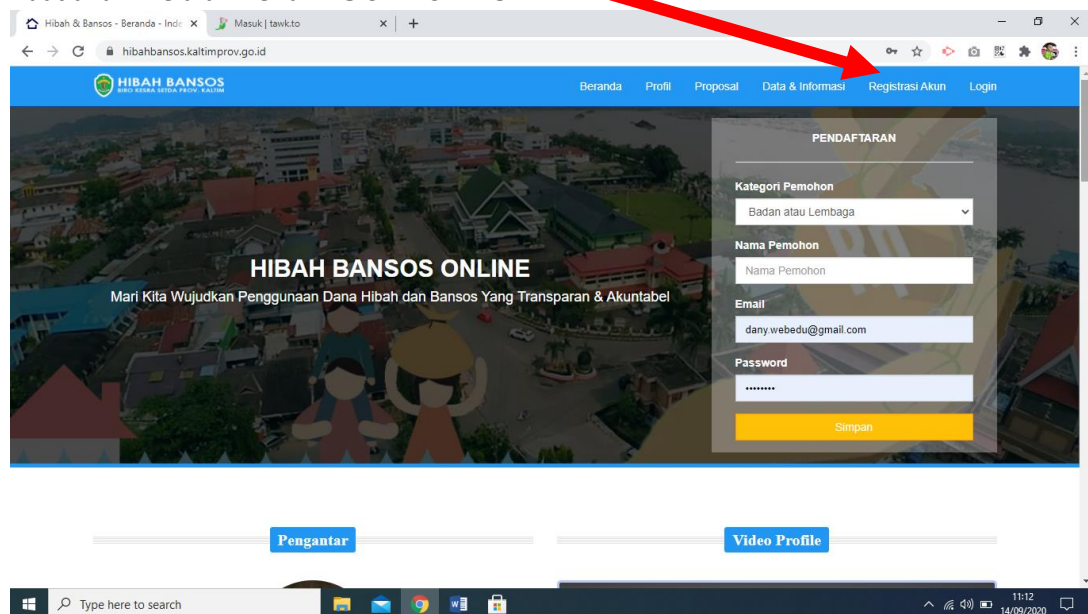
Hibah & Bansos - Beranda - Inde ×
Masuk | tawk.to ×
+

hibahbansos.kaltimprov.go.id

HIBAH BANSOS
BIRO KESRA SETDA PROV. KALTIM

Beranda Profil Proposal Data & Informasi Registrasi Akun Login

HIBAH BANSOS ONLINE
Mari Kita Wujudkan Penggunaan Dana Hibah dan Bansos Yang Transparan & Akuntabel

PENDAFTARAN

Kategori Pemohon
Badan atau Lembaga

Nama Pemohon
Nama Pemohon

Email
dany.webedu@gmail.com

Password
••••••••

Simpan

Pengantar

Video Profile

Type here to search

11:12
14/09/2020